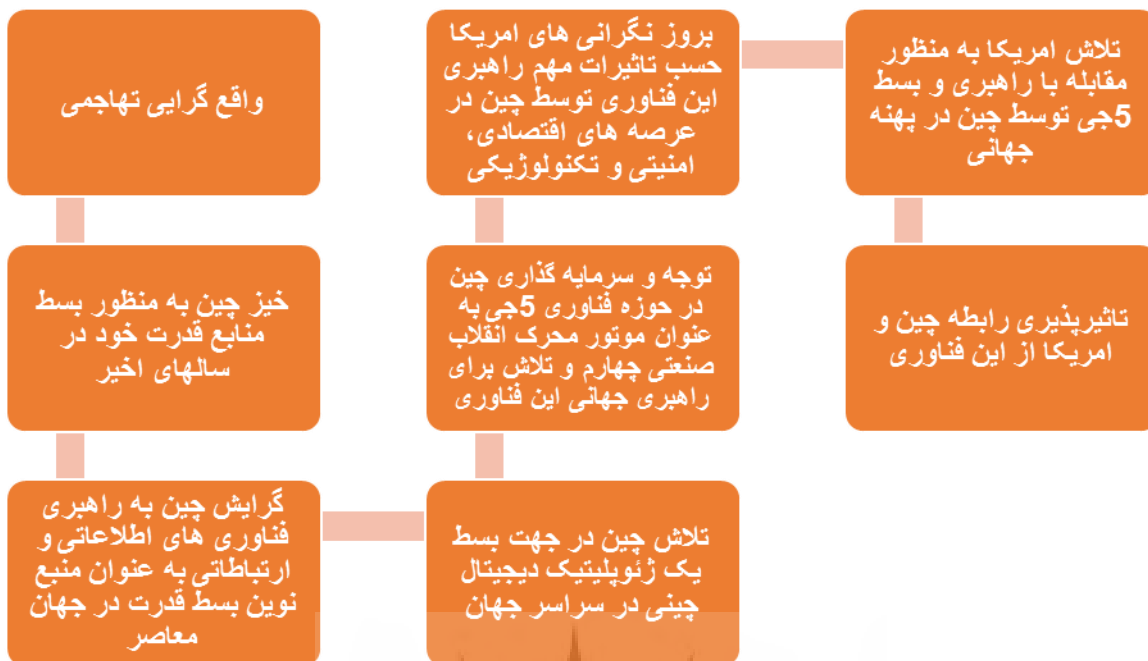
تلاش امریکا به منظور مقابله با راهبری و بسط 5جی توسط چین در پهنه جهانی

بروز نگرانی های امریکا حسب تاثیرات مهم راهبری این فناوری توسط چین در عرصه های اقتصادی، امنیتی و تکنولوژیکی

واقع گرایی تهاجمی

تاثیرپذیری رابطه چین و امریکا از این فناوری

توجه و سرمایه گذاری چین در حوزه فناوری 5جی به عنوان موتور محرک انقلاب صنعتی چهارم و تلاش برای راهبری جهانی این فناوری

خیز چین به منظور بسط منابع قدرت خود در سالهای اخیر

تلاش چین در جهت بسط یک ژئوپلیتیک دیجیتال چینی در سراسر جهان

گرایش چین به راهبری فناوری های اطلاعاتی و ارتباطاتی به عنوان منبع نوین بسط قدرت در جهان معاصر